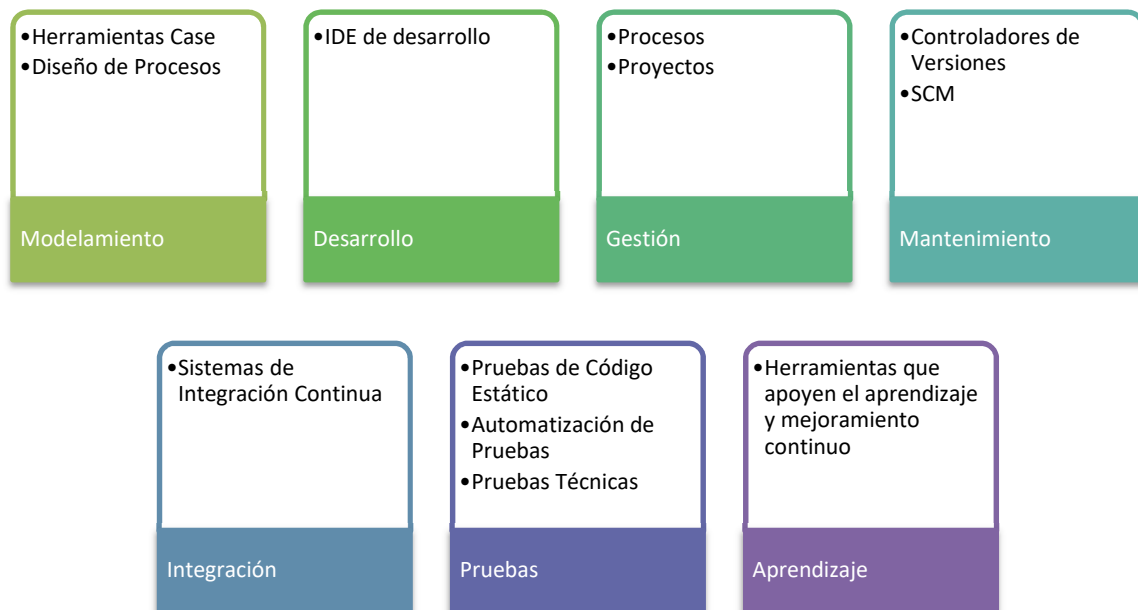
•Herramientas Case
•Diseño de Procesos

Modelamiento

•IDE de desarrollo

Desarrollo

•Procesos
•Proyectos

Gestión

•Controladores de Versiones
•SCM

Mantenimiento

•Sistemas de Integración Continua

Integración

•Pruebas de Código Estático
•Automatización de Pruebas
•Pruebas Técnicas

Pruebas

•Herramientas que apoyen el aprendizaje y mejoramiento continuo

Aprendizaje